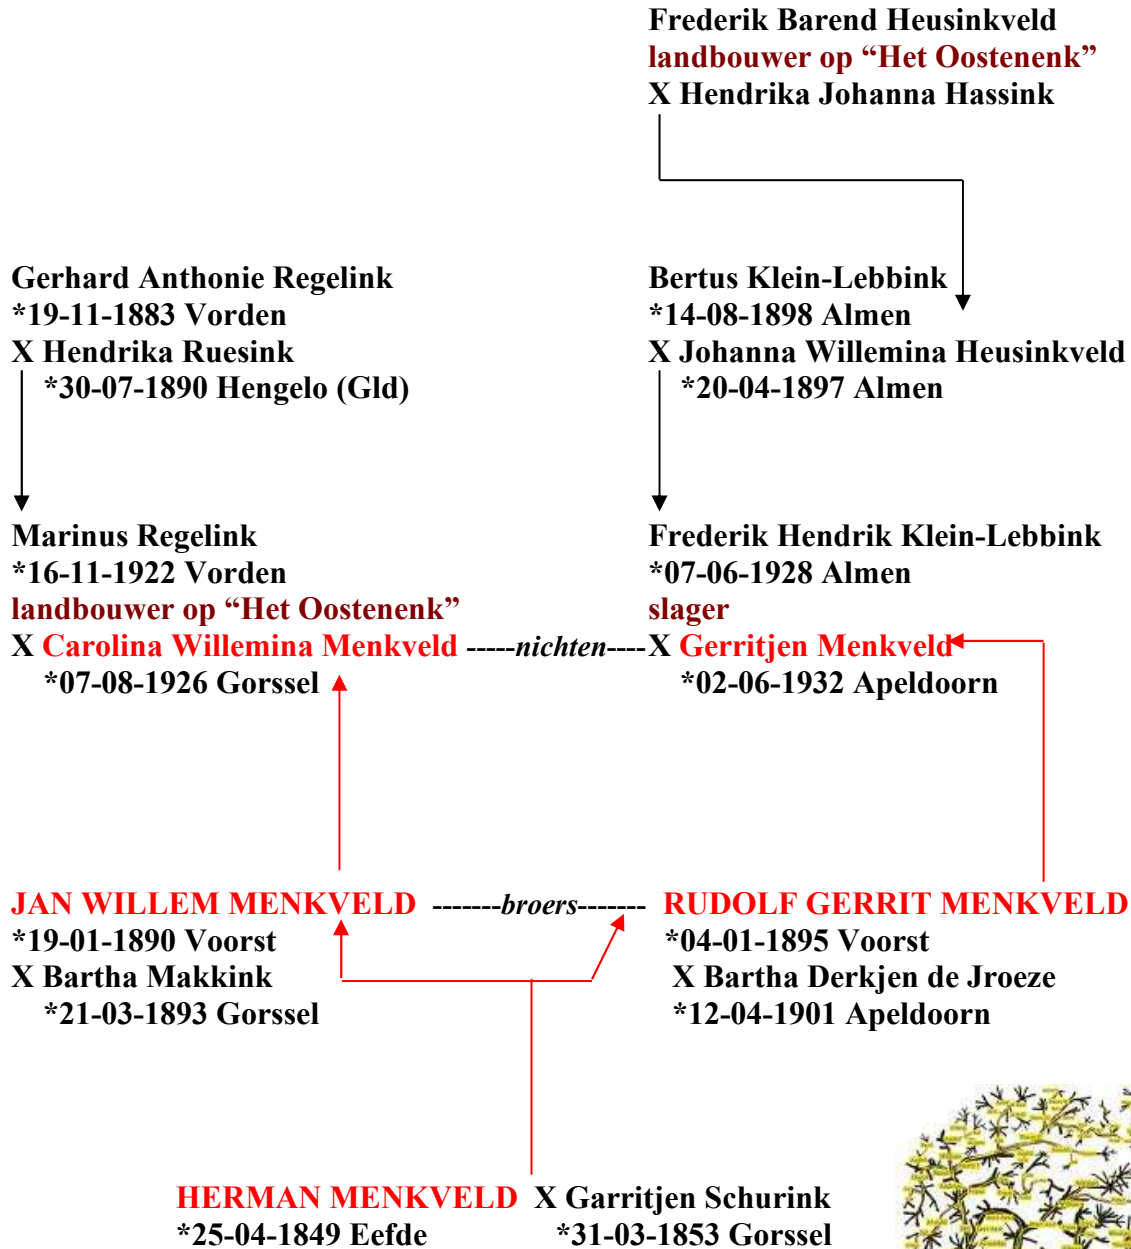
Frederik Barend Heusinkveld
landbouwer op “Het Oostenenk”
X Hendrika Johanna Hassink

Gerhard Anthonie Regelink
*19-11-1883 Vorden
X Hendrika Ruesink
*30-07-1890 Hengelo (Gld)

Bertus Klein-Lebbink
*14-08-1898 Almen
X Johanna Willemina Heusinkveld
*20-04-1897 Almen

Marinus Regelink
*16-11-1922 Vorden
landbouwer op “Het Oostenenk”
X Carolina Willemina Menkveld -----nichten----

Frederik Hendrik Klein-Lebbink
*07-06-1928 Almen
slager
X Gerritjen Menkveld
*02-06-1932 Apeldoorn

*07-08-1926 Gorssel

JAN WILLEM MENKVELD -------broers-------
*19-01-1890 Voorst
X Bartha Makkink
*21-03-1893 Gorssel

RUDOLF GERRIT MENKVELD
*04-01-1895 Voorst
X Bartha Derkjen de Jroeze
*12-04-1901 Apeldoorn

HERMAN MENKVELD X Garritjen Schurink
*25-04-1849 Eefde *31-03-1853 Gorssel